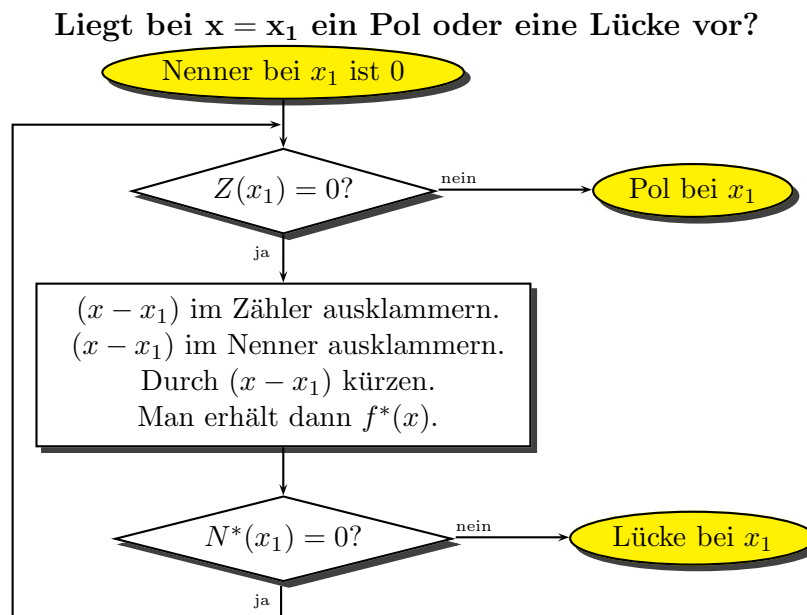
**Liegt bei $\mathbf{x = x_1}$ ein Pol oder eine Lücke vor?**

Nenner bei $x_1$ ist 0

$Z(x_1) = 0?$

nein

Pol bei $x_1$

ja

$(x - x_1)$ im Zähler ausklammern.
$(x - x_1)$ im Nenner ausklammern.
Durch $(x - x_1)$ kürzen.
Man erhält dann $f^*(x)$.

$N^*(x_1) = 0?$

nein

Lücke bei $x_1$

ja